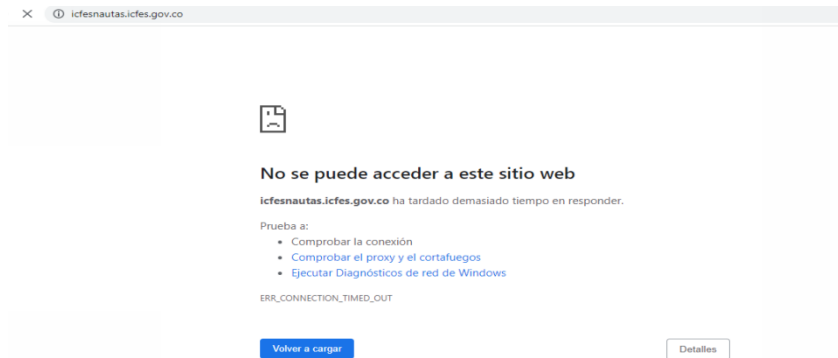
icfesnautas.icfes.gov.co

No se puede acceder a este sitio web

icfesnautas.icfes.gov.co ha tardado demasiado tiempo en responder.

Prueba a:
- Comprobar la conexión
- Comprobar el proxy y el cortafuegos
- Ejecutar Diagnósticos de red de Windows

ERR_CONNECTION_TIMED_OUT

Volver a cargar

Detalles